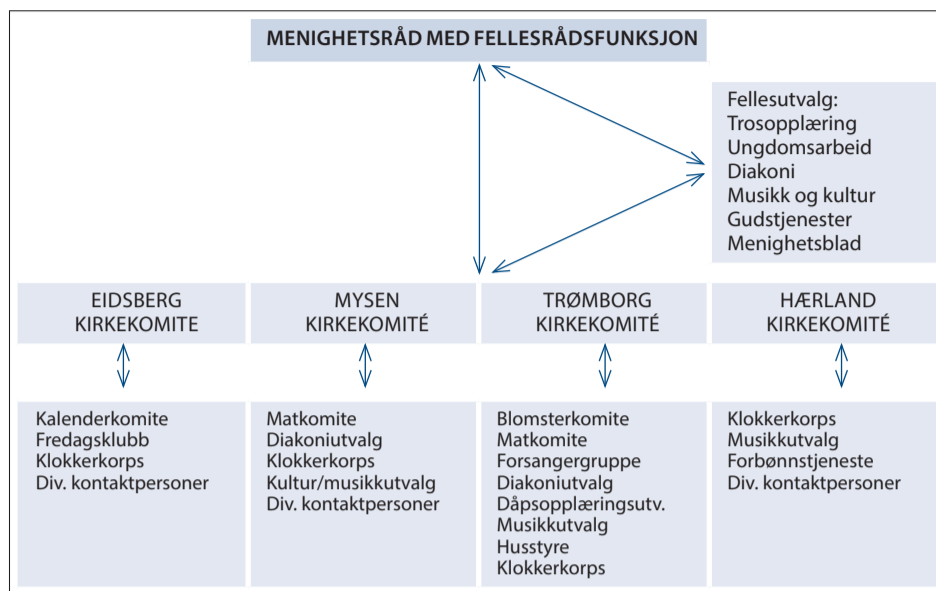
MENIGHETSRÅD MED FELLESRÅDSFUNKSJON

Fellesutvalg:
Trosopplæring
Ungdomsarbeid
Diakoni
Musikk og kultur
Gudstjenester
Menighetsblad

EIDSBERG KIRKEKOMITE

MYSEN KIRKEKOMITÉ

TRØMBORG KIRKEKOMITÉ

HÆRLAND KIRKEKOMITÉ

Kalenderkomite
Fredagsklubb
Klokkerkorps
Div. kontaktpersoner

Matkomite
Diakoniutvalg
Klokkerkorps
Kultur/musikkutvalg
Div. kontaktpersoner

Blomsterkomite
Matkomite
Forsangergruppe
Diakoniutvalg
Dåpsopplæringsutv.
Musikkutvalg
Husstyre
Klokkerkorps

Klokkerkorps
Musikkutvalg
Forbønnstjeneste
Div. kontaktpersoner